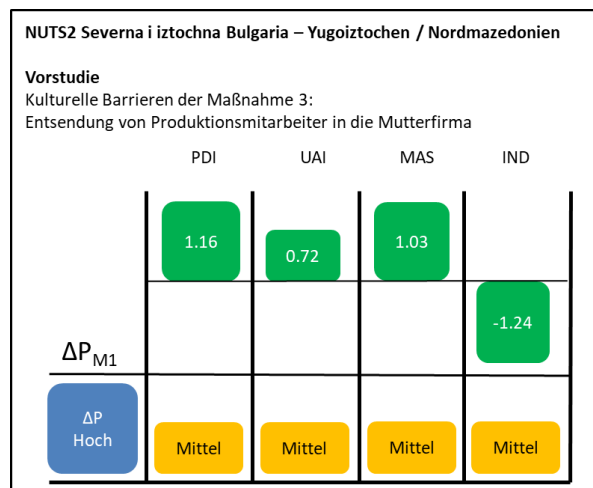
**NUTS2 Severna i iztochna Bulgaria – Yugoiztochen / Nordmazedonien**

**Vorstudie**
Kulturelle Barrieren der Maßnahme 3:
Entsendung von Produktionsmitarbeiter in die Mutterfirma

| | PDI | UAI | MAS | IND |
|---|---|---|---|---|
| | 1.16 | 0.72 | 1.03 | |
| $\Delta P_{M1}$ | | | | -1.24 |
| ΔP Hoch | Mittel | Mittel | Mittel | Mittel |